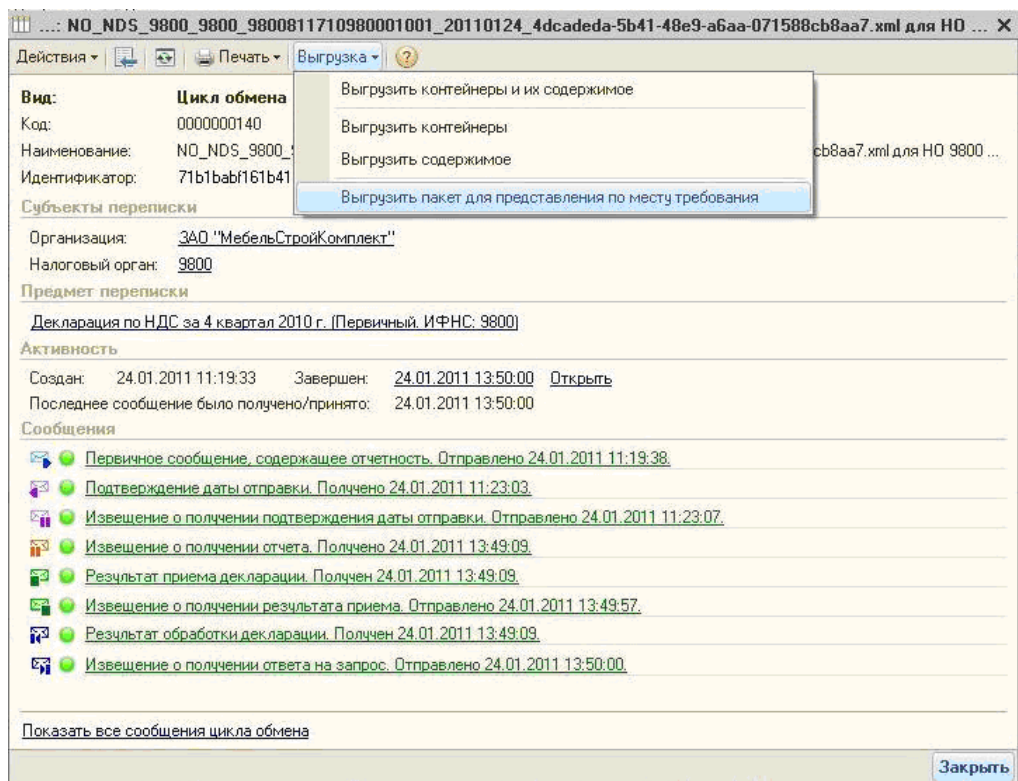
...: NO_NDS_9800_9800_9800811710980001001_20110124_4dcadeda-5b41-48e9-a6aa-071588cb8aa7.xml для НО ... ×

Действия ▾ Печать ▾ Выгрузка ▾ ?

Выгрузить контейнеры и их содержимое
Выгрузить контейнеры
Выгрузить содержимое
Выгрузить пакет для представления по месту требования

Вид: Цикл обмена
Код: 0000000140
Наименование: NO_NDS_9800_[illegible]cb8aa7.xml для НО 9800 ...
Идентификатор: 71b1babf161b41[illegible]

Субъекты переписки
Организация: ЗАО "МебельСтройКомплект"
Налоговый орган: 9800

Предмет переписки
Декларация по НДС за 4 квартал 2010 г. (Первичный. ИФНС: 9800)

Активность
Создан: 24.01.2011 11:19:33 Завершен: 24.01.2011 13:50:00 Открыть
Последнее сообщение было получено/принято: 24.01.2011 13:50:00

Сообщения
Первичное сообщение, содержащее отчетность. Отправлено 24.01.2011 11:19:38.
Подтверждение даты отправки. Получено 24.01.2011 11:23:03.
Извещение о получении подтверждения даты отправки. Отправлено 24.01.2011 11:23:07.
Извещение о получении отчета. Получено 24.01.2011 13:49:09.
Результат приема декларации. Получен 24.01.2011 13:49:09.
Извещение о получении результата приема. Отправлено 24.01.2011 13:49:57.
Результат обработки декларации. Получен 24.01.2011 13:49:09.
Извещение о получении ответа на запрос. Отправлено 24.01.2011 13:50:00.

Показать все сообщения цикла обмена

Закрыть